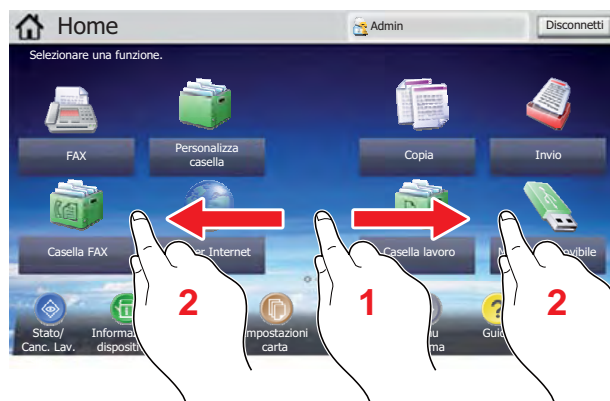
Home
Admin
Disconnetti
Selezionare una funzione.
FAX
Personalizza casella
Copia
Invio
Casella FAX
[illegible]r Internet
Casella lavoro
M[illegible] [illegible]ovibile
2
1
2
Stato/ Canc. Lav.
Informa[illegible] dispositi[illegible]
Impostazioni carta
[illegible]u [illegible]ma
Gui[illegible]